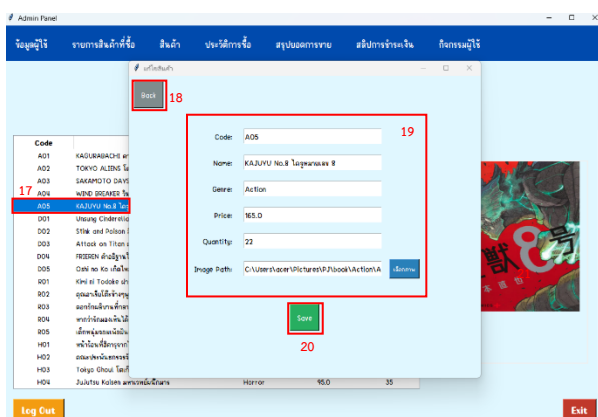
Admin Panel

ข้อมูลผู้ใช้ รายการสินค้าที่ซื้อ สินค้า ประวัติการซื้อ สรุปยอดการขาย สลิปการชำระเงิน กิจกรรมผู้ใช้

แก้ไขสินค้า

Back 18

19

Code: A05

Name: KAJUYU No.8 ไคจูหมายเลข 8

Genre: Action

Price: 165.0

Quantity: 22

Image Path: C:\Users\acer\Pictures\PJ\book\Action\A เลือกภาพ

Save

20

| Code | |
|---|---|
| A01 | KAGURABACHI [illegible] |
| A02 | TOKYO ALIENS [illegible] |
| A03 | SAKAMOTO DAYS |
| A04 | WIND BREAKER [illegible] |
| A05 | KAJUYU No.8 ไค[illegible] |
| D01 | Unsung Cinderella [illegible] |
| D02 | Stink and Poison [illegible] |
| D03 | Attack on Titan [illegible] |
| D04 | FRIEREN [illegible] |
| D05 | Oshi no Ko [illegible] |
| R01 | Kimi ni Todoke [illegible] |
| R02 | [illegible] |
| R03 | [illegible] |
| R04 | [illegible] |
| R05 | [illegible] |
| H01 | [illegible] |
| H02 | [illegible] |
| H03 | Tokyo Ghoul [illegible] |
| H04 | Jujutsu Kaisen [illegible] | Horror | 95.0 | 35 |

17

Log Out

Exit